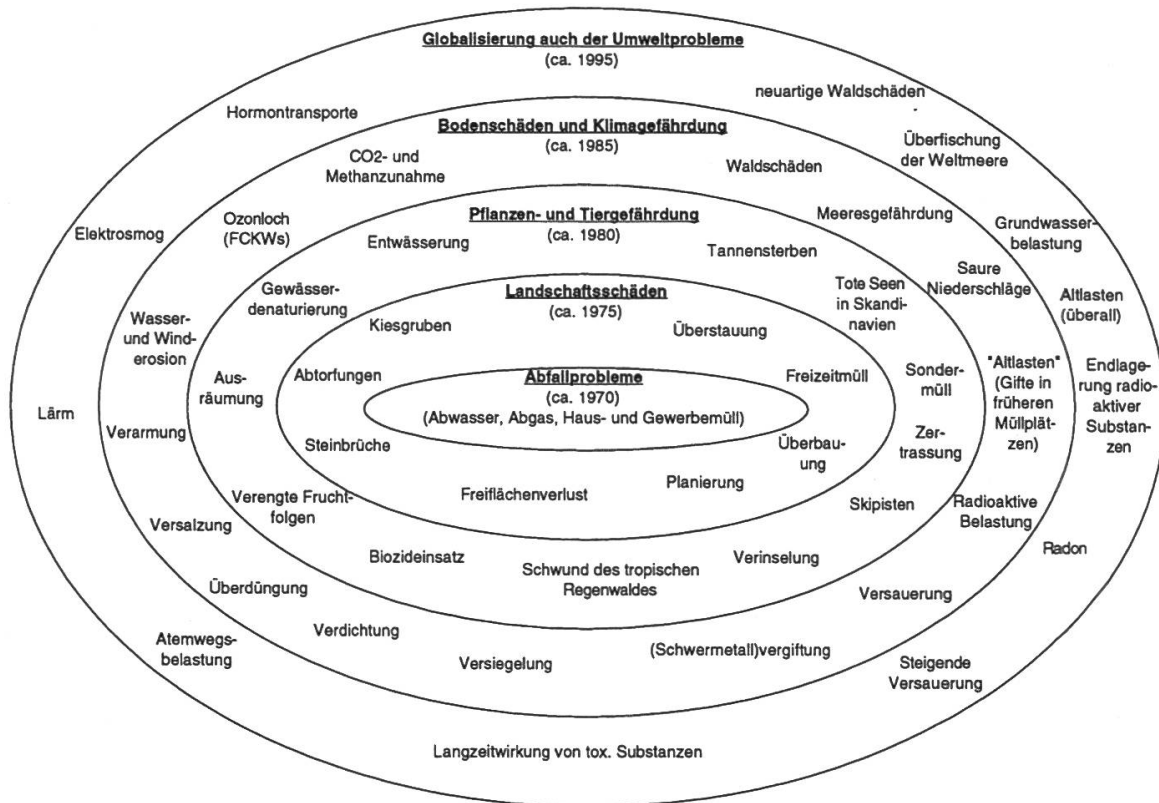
Globalisierung auch der Umweltprobleme
(ca. 1995)

Hormontransporte

neuartige Waldschäden

Bodenschäden und Klimagefährdung
(ca. 1985)

CO2- und Methanzunahme

Waldschäden

Überfischung der Weltmeere

Elektrosmog

Ozonloch (FCKWs)

Pflanzen- und Tiergefährdung
(ca. 1980)

Meeresgefährdung

Grundwasserbelastung

Entwässerung

Tannensterben

Gewässerdenaturierung

Landschaftsschäden
(ca. 1975)

Tote Seen in Skandinavien

Saure Niederschläge

Altlasten (überall)

Wasser- und Winderosion

Kiesgruben

Überstauung

Ausräumung

Abtorfungen

Abfallprobleme
(ca. 1970)
(Abwasser, Abgas, Haus- und Gewerbemüll)

Freizeitmüll

Sondermüll

"Altlasten" (Gifte in früheren Müllplätzen)

Endlagerung radioaktiver Substanzen

Lärm

Verarmung

Steinbrüche

Überbauung

Zertrassung

Planierung

Verengte Fruchtfolgen

Freiflächenverlust

Skipisten

Radioaktive Belastung

Versalzung

Radon

Biozideinsatz

Schwund des tropischen Regenwaldes

Verinselung

Überdüngung

Versauerung

Atemwegsbelastung

Verdichtung

Versiegelung

(Schwermetall)vergiftung

Steigende Versauerung

Langzeitwirkung von tox. Substanzen